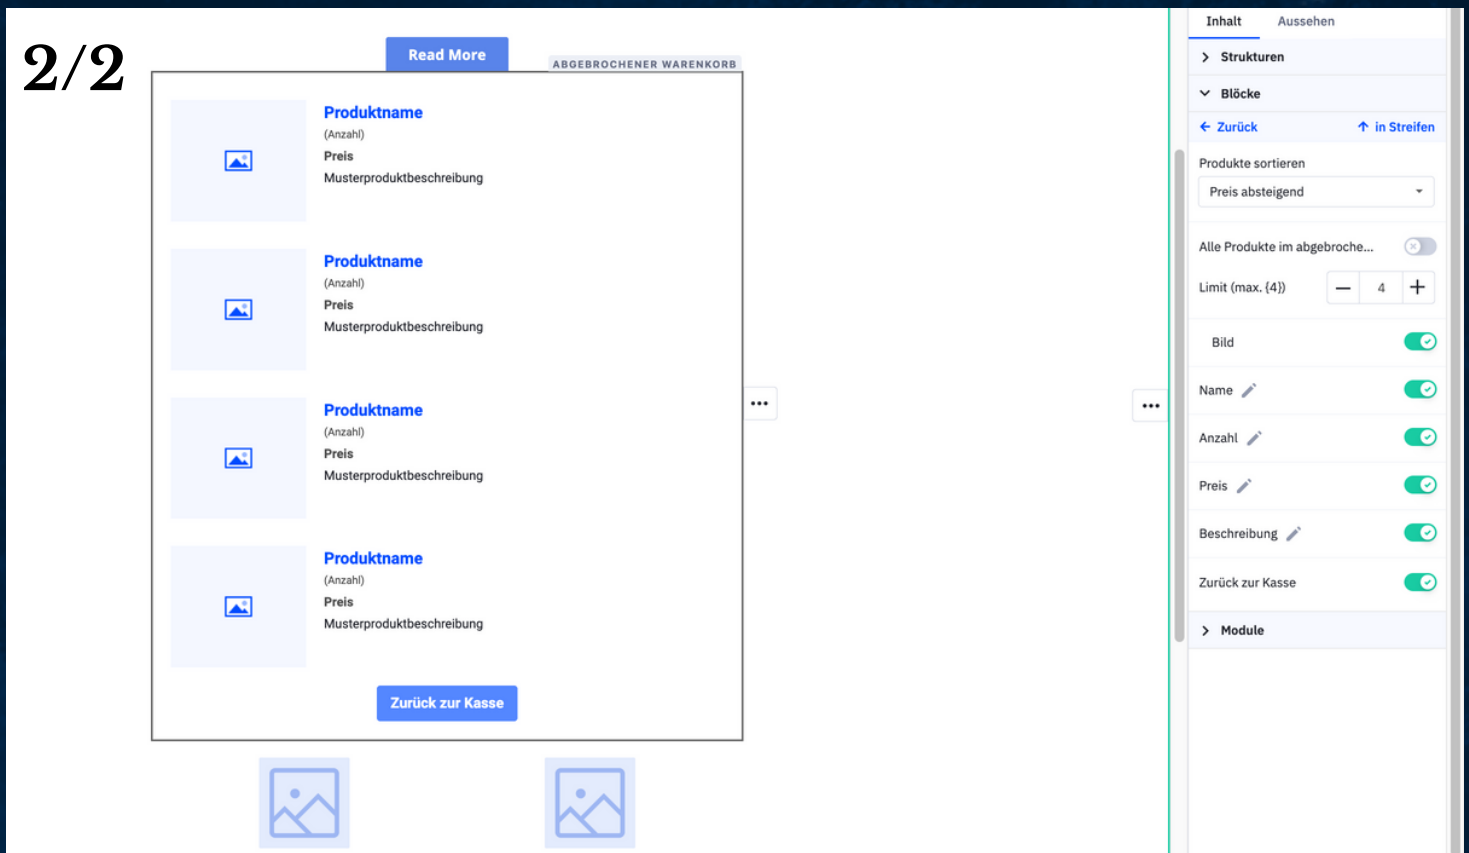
2/2

Read More

ABGEBROCHENER WARENKORB

Produktname
(Anzahl)
Preis
Musterproduktbeschreibung

Produktname
(Anzahl)
Preis
Musterproduktbeschreibung

Produktname
(Anzahl)
Preis
Musterproduktbeschreibung

Produktname
(Anzahl)
Preis
Musterproduktbeschreibung

Zurück zur Kasse

Inhalt
Aussehen

Strukturen

Blöcke

← Zurück
↑ in Streifen

Produkte sortieren
Preis absteigend

Alle Produkte im abgebroche...

Limit (max. {4})
4

Bild
Name
Anzahl
Preis
Beschreibung
Zurück zur Kasse

Module